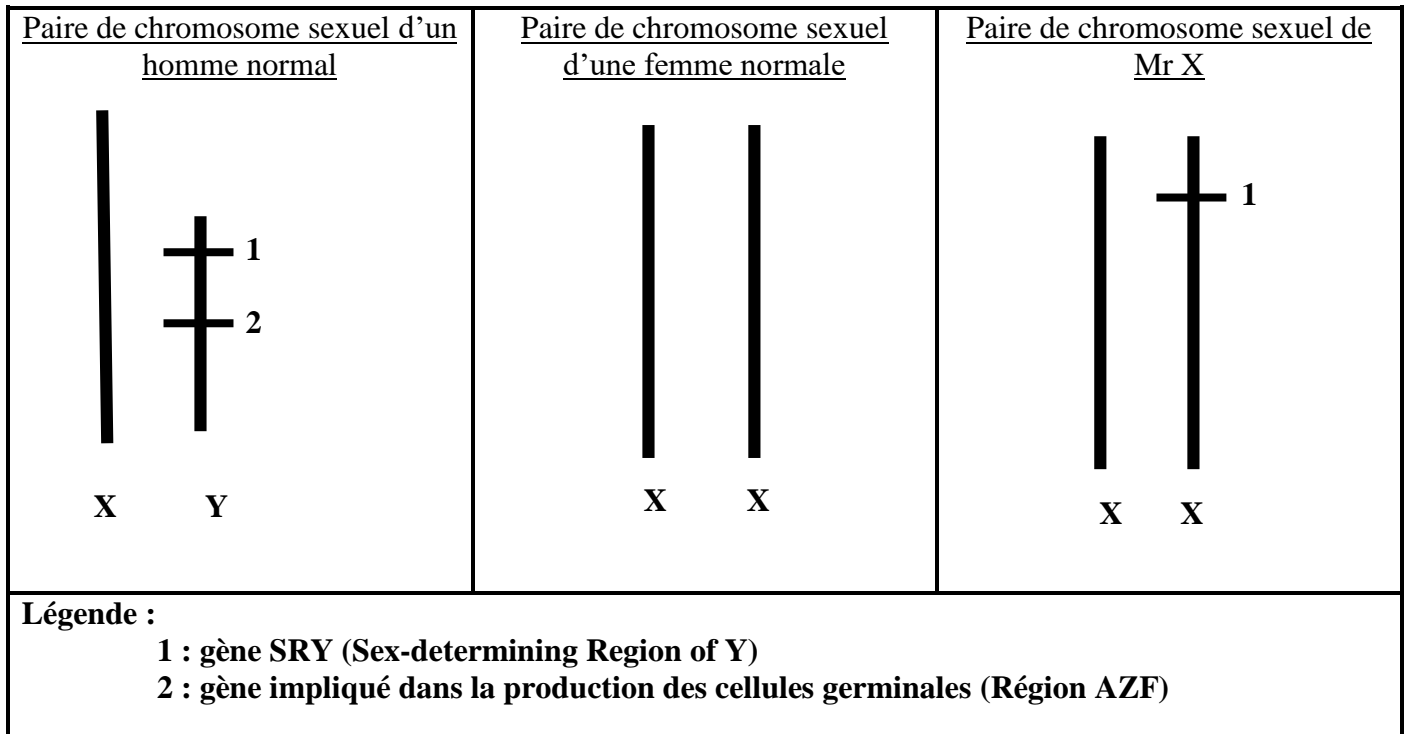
| Paire de chromosome sexuel d'un homme normal | Paire de chromosome sexuel d'une femme normale | Paire de chromosome sexuel de Mr X |
|---|---|---|
| 1<br>2<br>X Y | X X | 1<br>X X |

Légende :
1 : gène SRY (Sex-determining Region of Y)
2 : gène impliqué dans la production des cellules germinales (Région AZF)